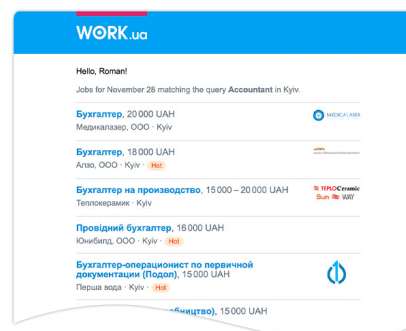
WORK.ua

Hello, Roman!

Jobs for November 28 matching the query Accountant in Kyiv.

Бухгалтер, 20 000 UAH
Медикалазер, ООО · Kyiv

MEDICALASER

Бухгалтер, 18 000 UAH
Алзо, ООО · Kyiv · Hot

Бухгалтер на производство, 15 000 – 20 000 UAH
Теплокерамик · Kyiv

TEPLOCeramic
Sun WAY

Провідний бухгалтер, 16 000 UAH
Юнибилд, ООО · Kyiv · Hot

Бухгалтер-операционист по первичной документации (Подол), 15 000 UAH
Перша вода · Kyiv · Hot

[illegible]бництво), 15 000 UAH